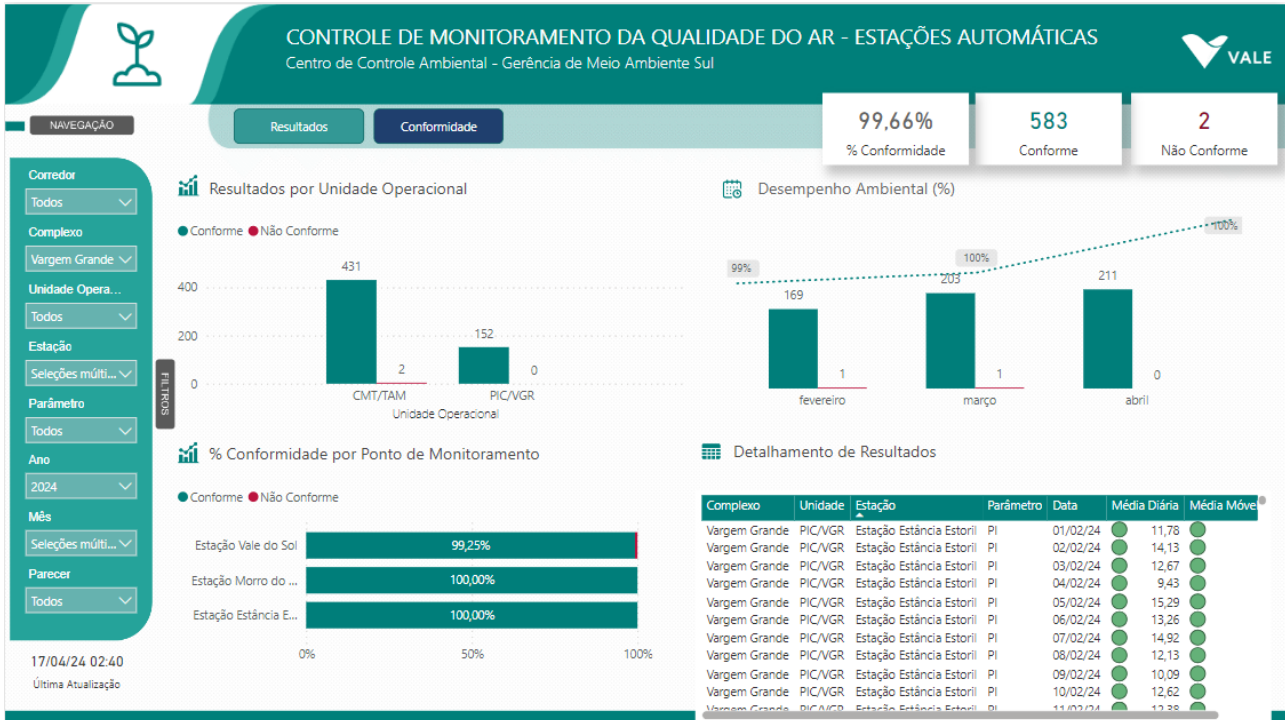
CONTROLE DE MONITORAMENTO DA QUALIDADE DO AR - ESTAÇÕES AUTOMÁTICAS
Centro de Controle Ambiental - Gerência de Meio Ambiente Sul

VALE

NAVEGAÇÃO

Resultados

Conformidade

99,66%
% Conformidade

583
Conforme

2
Não Conforme

Corredor
Todos
Complexo
Vargem Grande
Unidade Opera...
Todos
Estação
Seleções múlti...
Parâmetro
Todos
Ano
2024
Mês
Seleções múlti...
Parecer
Todos

FILTROS

17/04/24 02:40
Última Atualização

Resultados por Unidade Operacional

Conforme Não Conforme

| | CMT/TAM | PIC/VGR |
|---|---|---|
| Conforme | 431 | 152 |
| Não Conforme | 2 | 0 |

400
200
0
Unidade Operacional

Desempenho Ambiental (%)

| | fevereiro | março | abril |
|---|---|---|---|
| Conforme | 169 | 203 | 211 |
| Não Conforme | 1 | 1 | 0 |
| % | 99% | 100% | 100% |

% Conformidade por Ponto de Monitoramento

Conforme Não Conforme

Estação Vale do Sol 99,25%
Estação Morro do ... 100,00%
Estação Estância E... 100,00%
0% 50% 100%

Detalhamento de Resultados

| Complexo | Unidade | Estação | Parâmetro | Data | Média Diária | Média Móvel |
|---|---|---|---|---|---|---|
| Vargem Grande | PIC/VGR | Estação Estância Estoril | PI | 01/02/24 | 11,78 | |
| Vargem Grande | PIC/VGR | Estação Estância Estoril | PI | 02/02/24 | 14,13 | |
| Vargem Grande | PIC/VGR | Estação Estância Estoril | PI | 03/02/24 | 12,67 | |
| Vargem Grande | PIC/VGR | Estação Estância Estoril | PI | 04/02/24 | 9,43 | |
| Vargem Grande | PIC/VGR | Estação Estância Estoril | PI | 05/02/24 | 15,29 | |
| Vargem Grande | PIC/VGR | Estação Estância Estoril | PI | 06/02/24 | 13,26 | |
| Vargem Grande | PIC/VGR | Estação Estância Estoril | PI | 07/02/24 | 14,92 | |
| Vargem Grande | PIC/VGR | Estação Estância Estoril | PI | 08/02/24 | 12,13 | |
| Vargem Grande | PIC/VGR | Estação Estância Estoril | PI | 09/02/24 | 10,09 | |
| Vargem Grande | PIC/VGR | Estação Estância Estoril | PI | 10/02/24 | 12,62 | |
| Vargem Grande | PIC/VGR | Estação Estância Estoril | PI | 11/02/24 | 12,38 | |